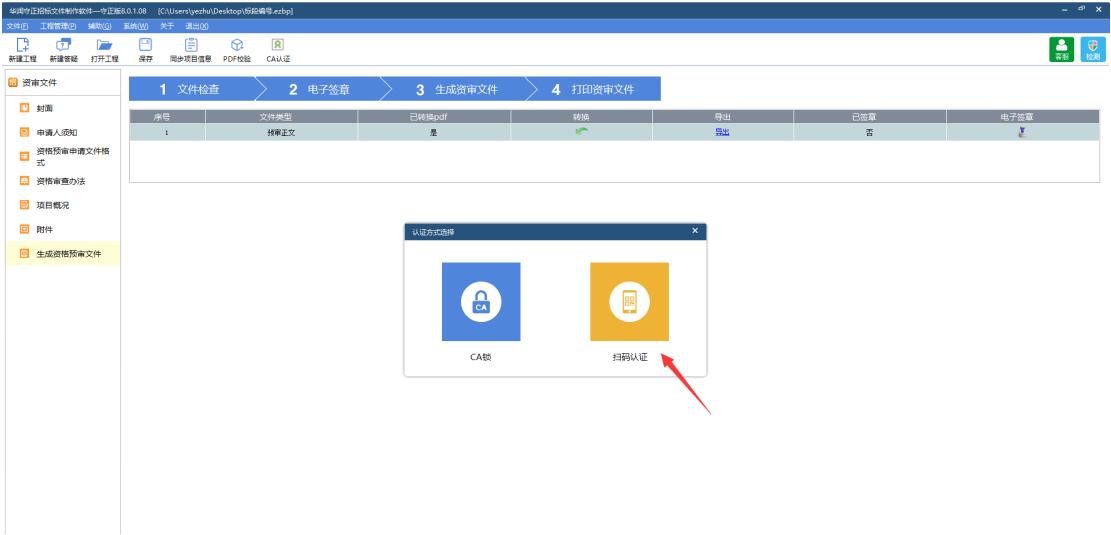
华润守正招标文件制作软件—守正版8.0.1.08 [C:\Users\yezhu\Desktop\标段编号.ezbp]

文件(F) 工程管理(P) 辅助(G) 系统(W) 关于 退出(X)

新建工程 新建答疑 打开工程 保存 同步项目信息 PDF校验 CA认证

客服 检测

资审文件

封面

申请人须知

资格预审申请文件格式

资格审查办法

项目概况

附件

生成资格预审文件

1 文件检查 2 电子签章 3 生成资审文件 4 打印资审文件

| 序号 | 文件类型 | 已转换pdf | 转换 | 导出 | 已签章 | 电子签章 |
|---|---|---|---|---|---|---|
| 1 | 预审正文 | 是 | | 导出 | 否 | |

认证方式选择

CA

CA锁

扫码认证